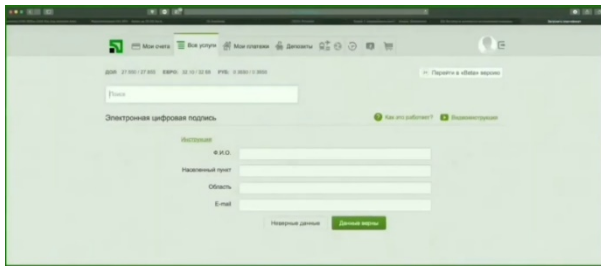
Мои счета Все услуги Мои платежи Депозиты

ДОЛ 27.000 / 27.900 ЕВРО 32.10 / 32.90 РУБ 0.3600 / 0.3900

Перейти в «Beta» версию

Поиск

Электронная цифровая подпись

Как это работает? Видеоинструкция

Инструкция

Ф.И.О.

Населенный пункт

Область

E-mail

Неверные данные

Данные верны